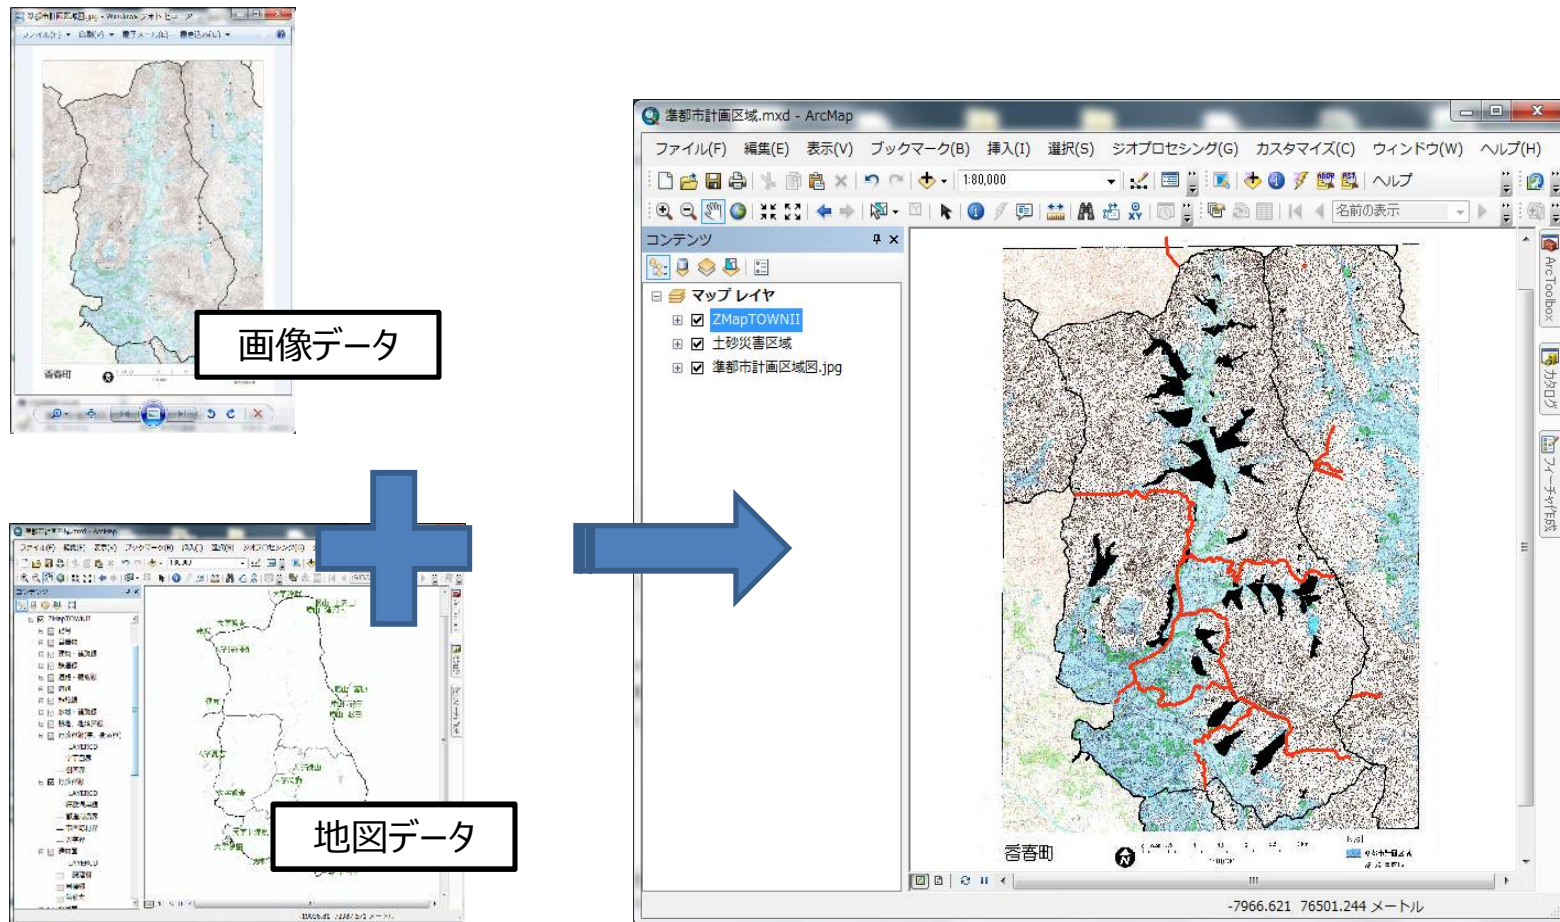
画像データ

香春町

地図データ

準都市計画区域.mxd - ArcMap

ファイル(F) 編集(E) 表示(V) ブックマーク(B) 挿入(I) 選択(S) ジオプロセシング(G) カスタマイズ(C) ウィンドウ(W) ヘルプ(H)

1:80,000

ヘルプ

名前の表示

コンテンツ

マップ レイヤ

ZMapTOWNII

土砂災害区域

準都市計画区域図.jpg

香春町

ArcToolbox

カタログ

フィーチャ作成

-7966.621 76501.244 メートル